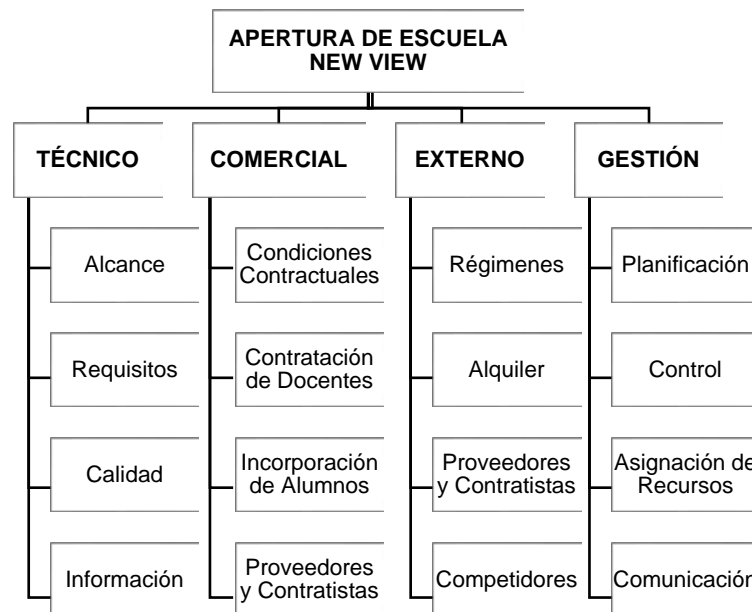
APERTURA DE ESCUELA NEW VIEW

TÉCNICO

Alcance

Requisitos

Calidad

Información

COMERCIAL

Condiciones Contractuales

Contratación de Docentes

Incorporación de Alumnos

Proveedores y Contratistas

EXTERNO

Régimenes

Alquiler

Proveedores y Contratistas

Competidores

GESTIÓN

Planificación

Control

Asignación de Recursos

Comunicación